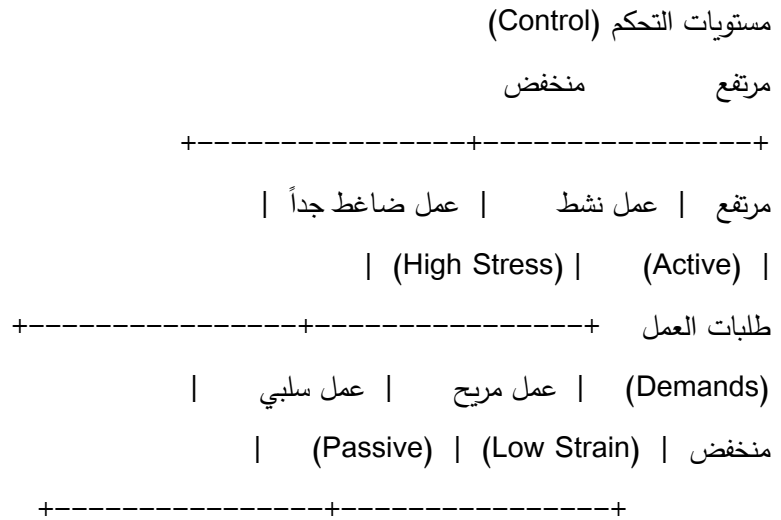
مستويات التحكم (Control)

مرتفع منخفض

+---------------+---------------+

مرتفع | عمل نشط | عمل ضاغط جداً |

| (Active) | (High Stress) |

طلبات العمل +---------------+---------------+

(Demands) | عمل مريح | عمل سلبي |

منخفض | (Low Strain) | (Passive) |

+---------------+---------------+